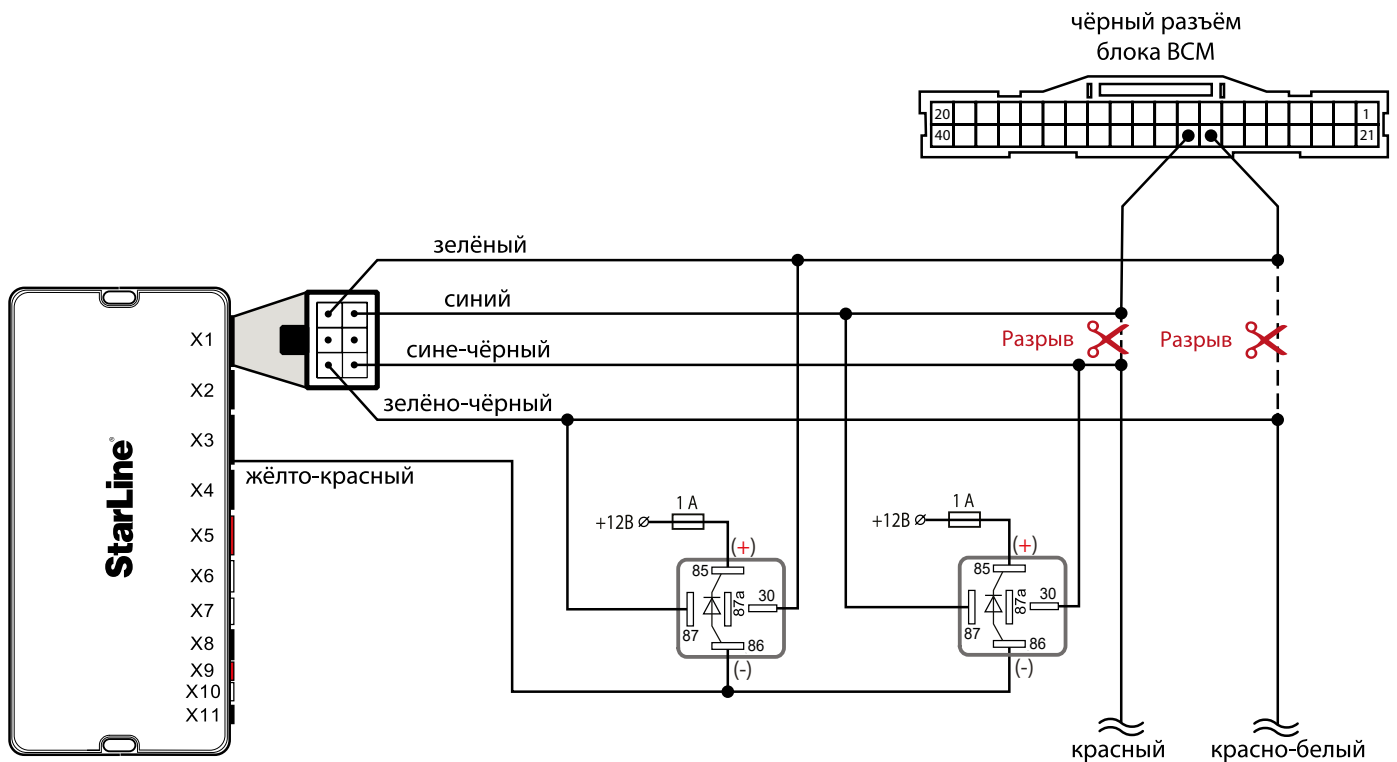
чёрный разъём
блока BCM

20
40
1
21

зелёный
синий
сине-чёрный
зелёно-чёрный
жёлто-красный

Разрыв
Разрыв

StarLine

X1
X2
X3
X4
X5
X6
X7
X8
X9
X10
X11

+12В
1 A
(+)
85
87a
30
87
86
(-)

+12В
1 A
(+)
85
87a
30
87
86
(-)

красный
красно-белый